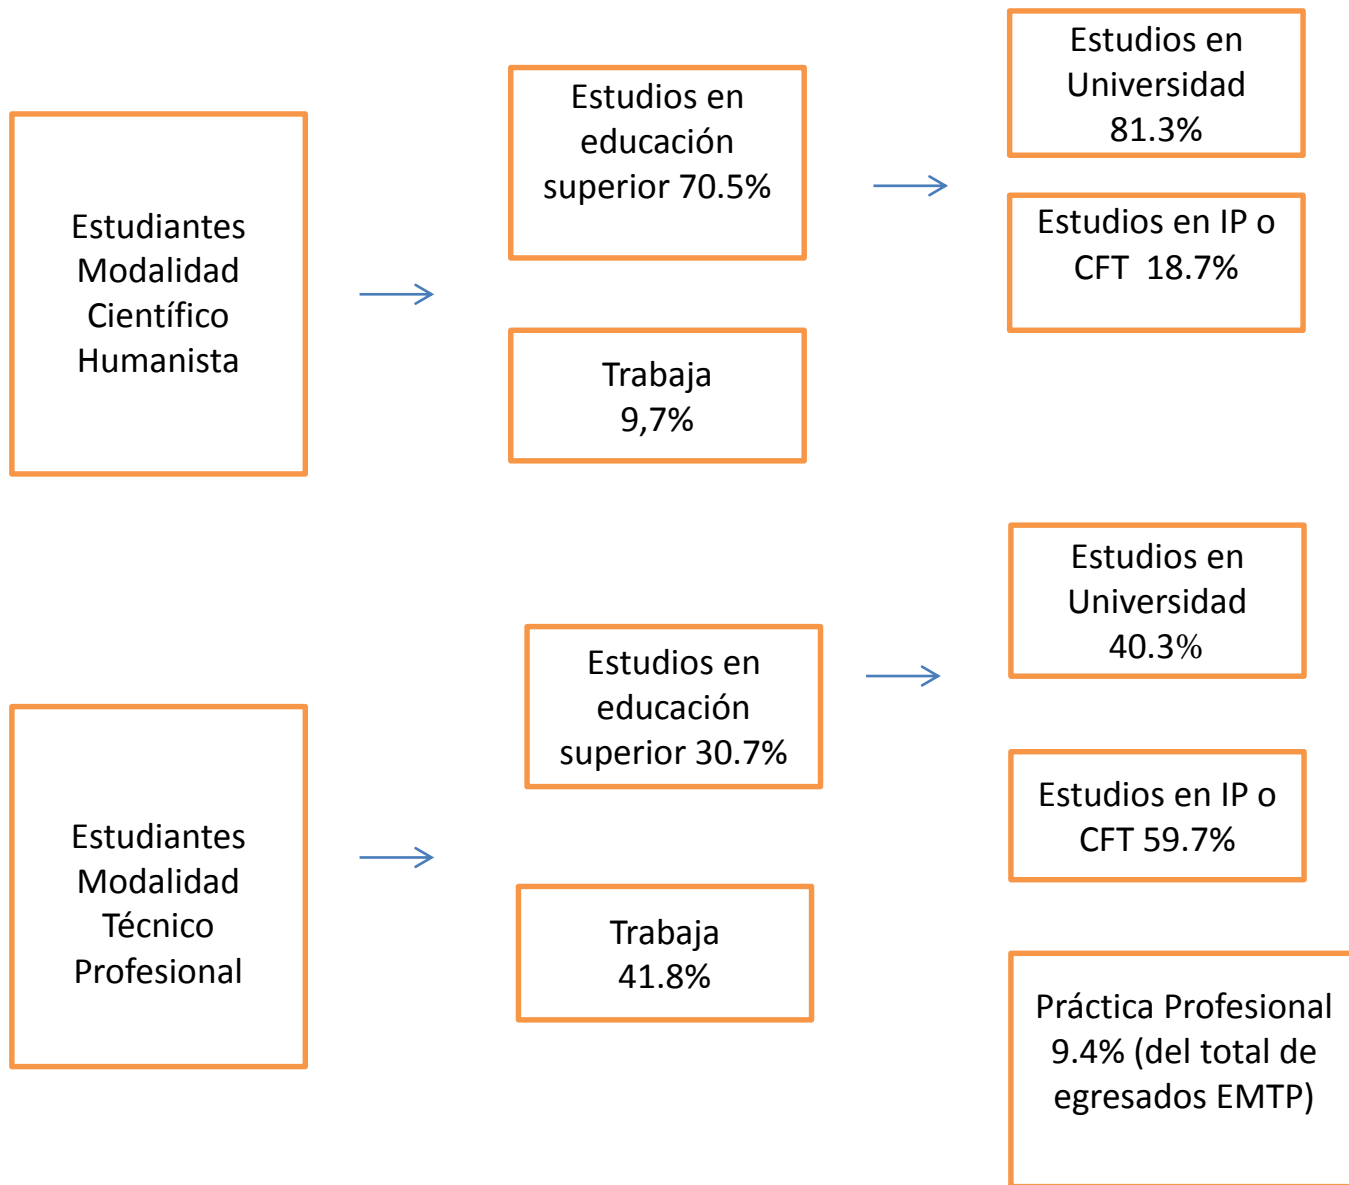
Estudiantes Modalidad Científico Humanista

Estudios en educación superior 70.5%

Trabaja 9,7%

Estudios en Universidad 81.3%

Estudios en IP o CFT 18.7%

Estudiantes Modalidad Técnico Profesional

Estudios en educación superior 30.7%

Trabaja 41.8%

Estudios en Universidad 40.3%

Estudios en IP o CFT 59.7%

Práctica Profesional 9.4% (del total de egresados EMTP)